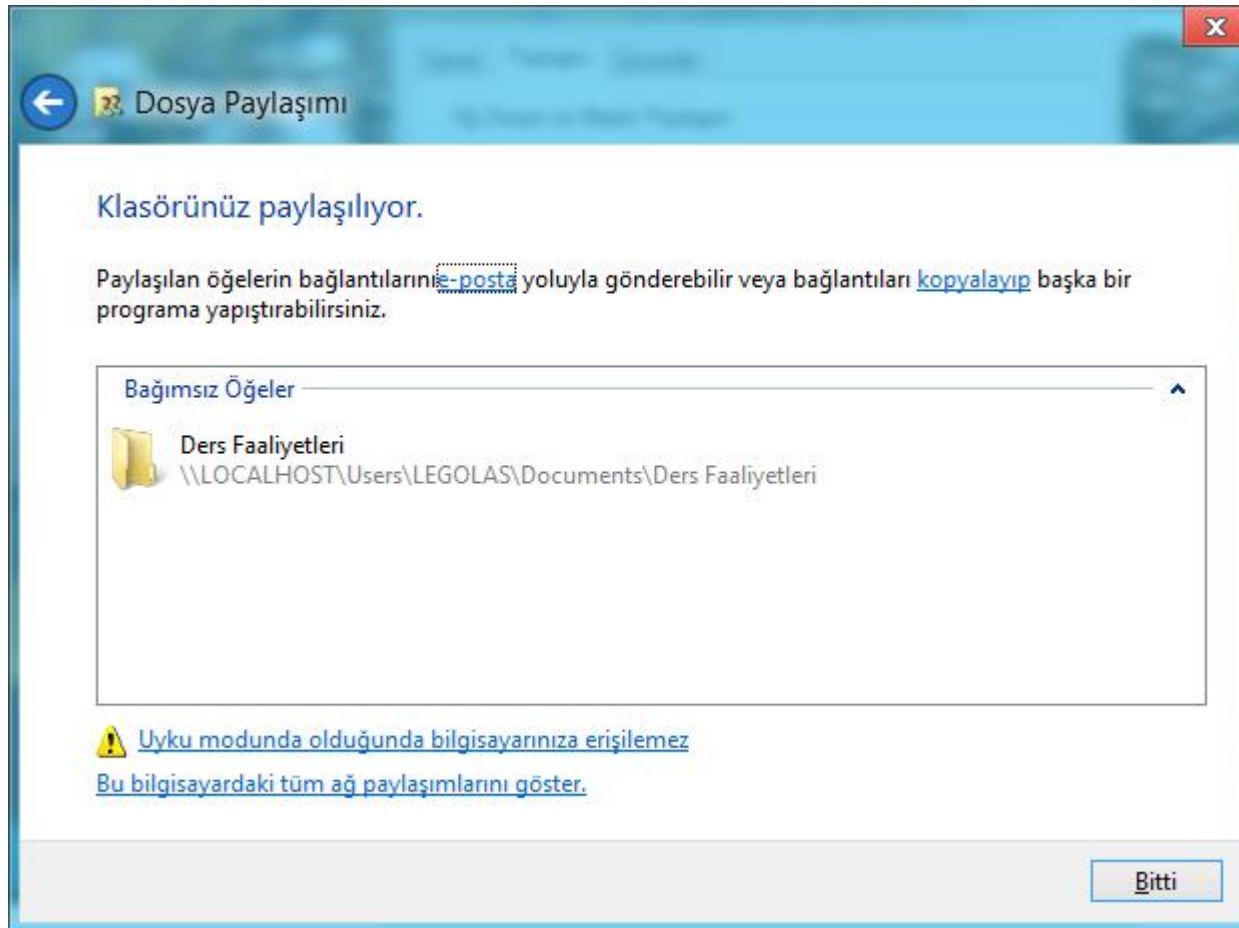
Dosya Paylaşımı

Klasörünüz paylaşılıyor.

Paylaşılan öğelerin bağlantılarını e-posta yoluyla gönderebilir veya bağlantıları kopyalayıp başka bir programa yapıştırabilirsiniz.

Bağımsız Öğeler

Ders Faaliyetleri
\\LOCALHOST\Users\LEGOLAS\Documents\Ders Faaliyetleri

Uyku modunda olduğunda bilgisayarınıza erişilemez

Bu bilgisayardaki tüm ağ paylaşımlarını göster.

Bitti